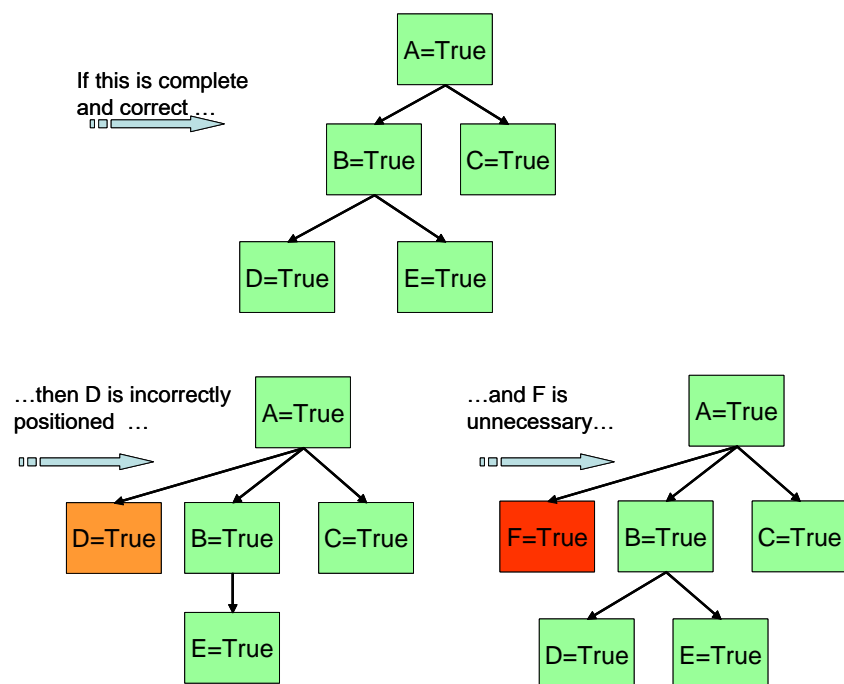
If this is complete and correct …

A=True

B=True

C=True

D=True

E=True

…then D is incorrectly positioned …

A=True

D=True

B=True

C=True

E=True

…and F is unnecessary…

A=True

F=True

B=True

C=True

D=True

E=True